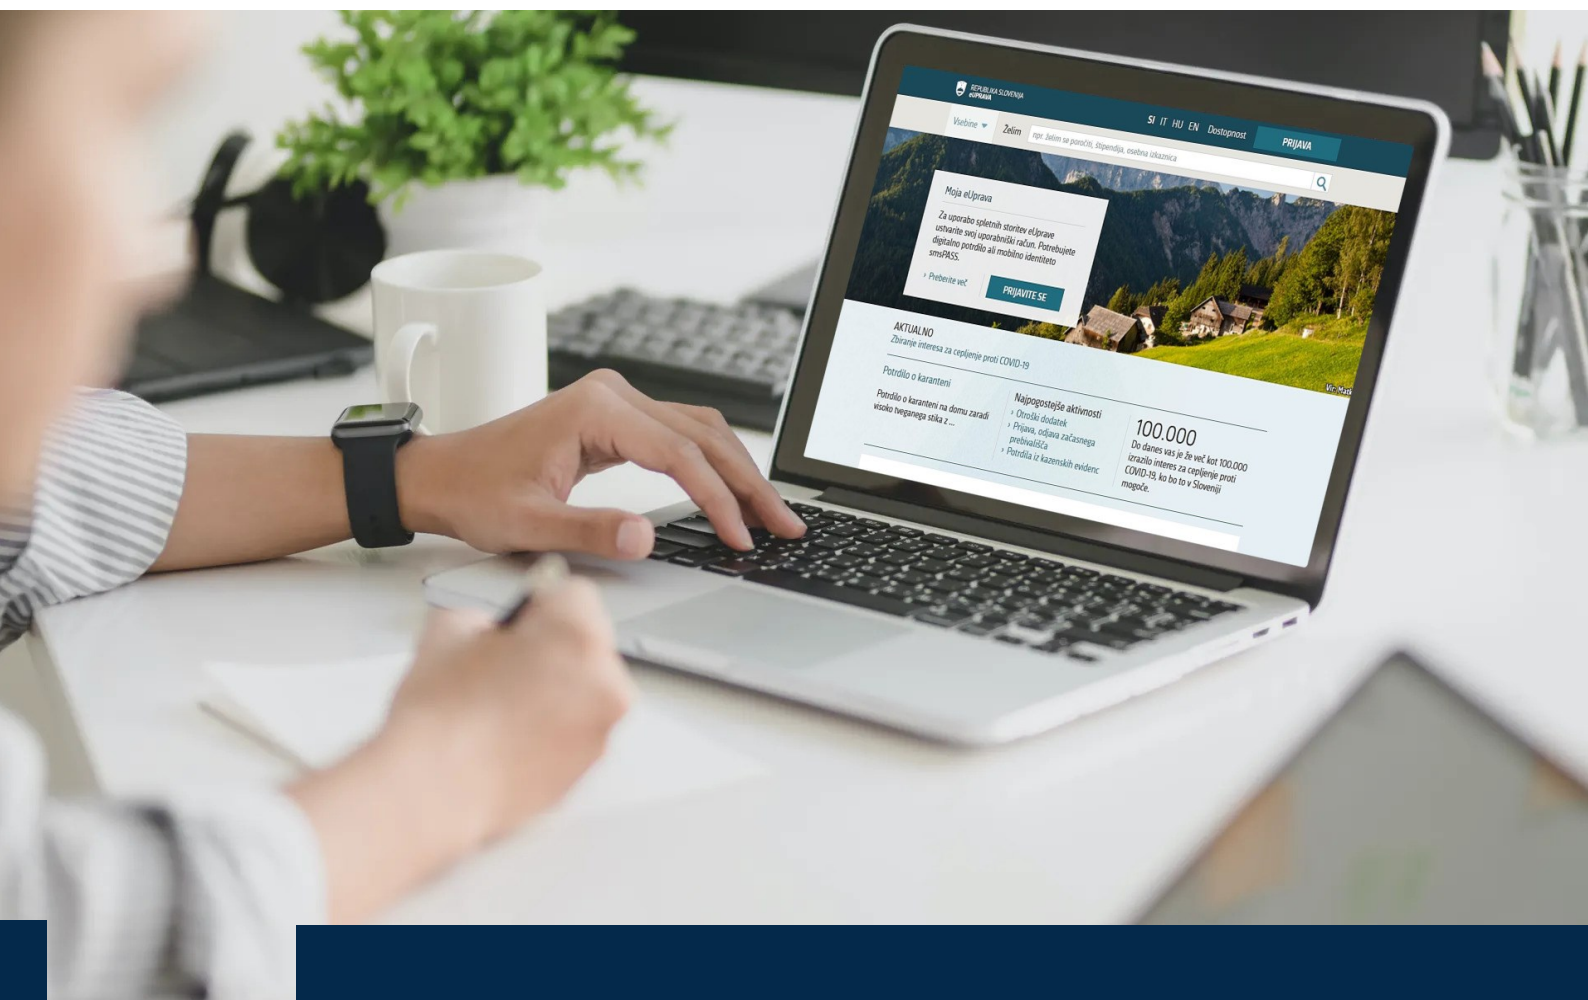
REPUBLIKA SLOVENIJA
eUPRAVA

Vsebine

Želim

npr. želim se poročiti, štipendija, osebna izkaznica

SI IT HU EN Dostopnost

PRIJAVA

Moja eUprava

Za uporabo spletnih storitev eUprave ustvarite svoj uporabniški račun. Potrebujete digitalno potrdilo ali mobilno identiteto smsPASS.

› Preberite več

PRIJAVITE SE

AKTUALNO
Zbiranje interesa za cepljenje proti COVID-19

Potrdilo o karanteni

Potrdilo o karanteni na domu zaradi visoko tveganega stika z ...

Najpogostejše aktivnosti
› Otroški dodatek
› Prijava, odjava začasnega prebivališča
› Potrdila iz kazenskih evidenc

100.000
Do danes vas je že več kot 100.000 izrazilo interes za cepljenje proti COVID-19, ko bo to v Sloveniji mogoče.

Vir: Mask